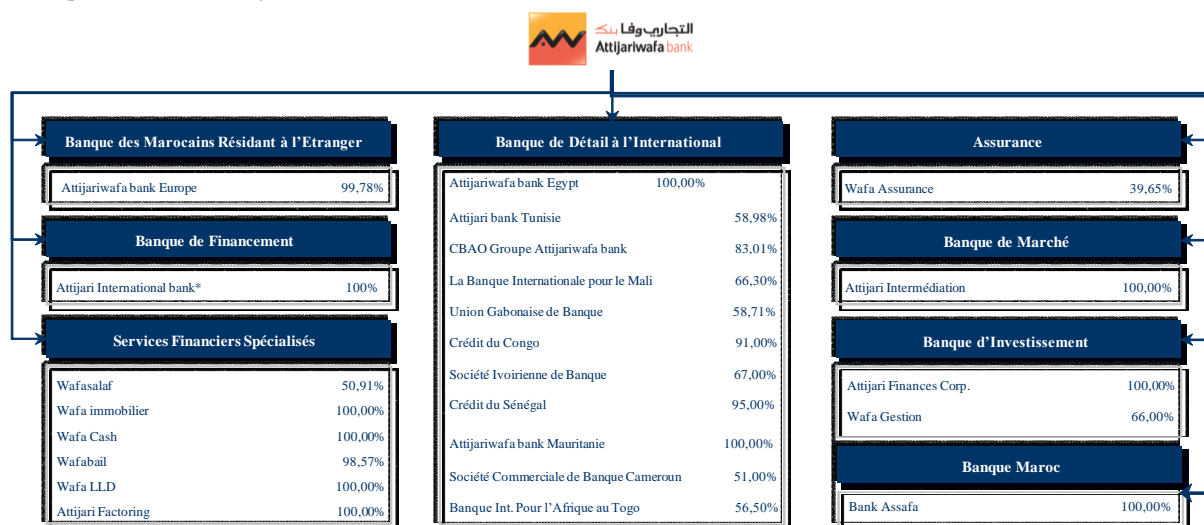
التجاري وفا بنك
Attijariwafa bank

Banque des Marocains Résidant à l'Etranger

| Attijariwafa bank Europe | 99,78% |
|---|---|

Banque de Financement

| Attijari International bank* | 100% |
|---|---|

Services Financiers Spécialisés

| | |
|---|---|
| Wafasalaf | 50,91% |
| Wafa immobilier | 100,00% |
| Wafa Cash | 100,00% |
| Wafabail | 98,57% |
| Wafa LLD | 100,00% |
| Attijari Factoring | 100,00% |

Banque de Détail à l'International

| | |
|---|---|
| Attijariwafa bank Egypt | 100,00% |
| Attijari bank Tunisie | 58,98% |
| CBAO Groupe Attijariwafa bank | 83,01% |
| La Banque Internationale pour le Mali | 66,30% |
| Union Gabonaise de Banque | 58,71% |
| Crédit du Congo | 91,00% |
| Société Ivoirienne de Banque | 67,00% |
| Crédit du Sénégal | 95,00% |
| Attijariwafa bank Mauritanie | 100,00% |
| Société Commerciale de Banque Cameroun | 51,00% |
| Banque Int. Pour l'Afrique au Togo | 56,50% |

Assurance

| Wafa Assurance | 39,65% |
|---|---|

Banque de Marché

| Attijari Intermédiation | 100,00% |
|---|---|

Banque d'Investissement

| | |
|---|---|
| Attijari Finances Corp. | 100,00% |
| Wafa Gestion | 66,00% |

Banque Maroc

| Bank Assafa | 100,00% |
|---|---|